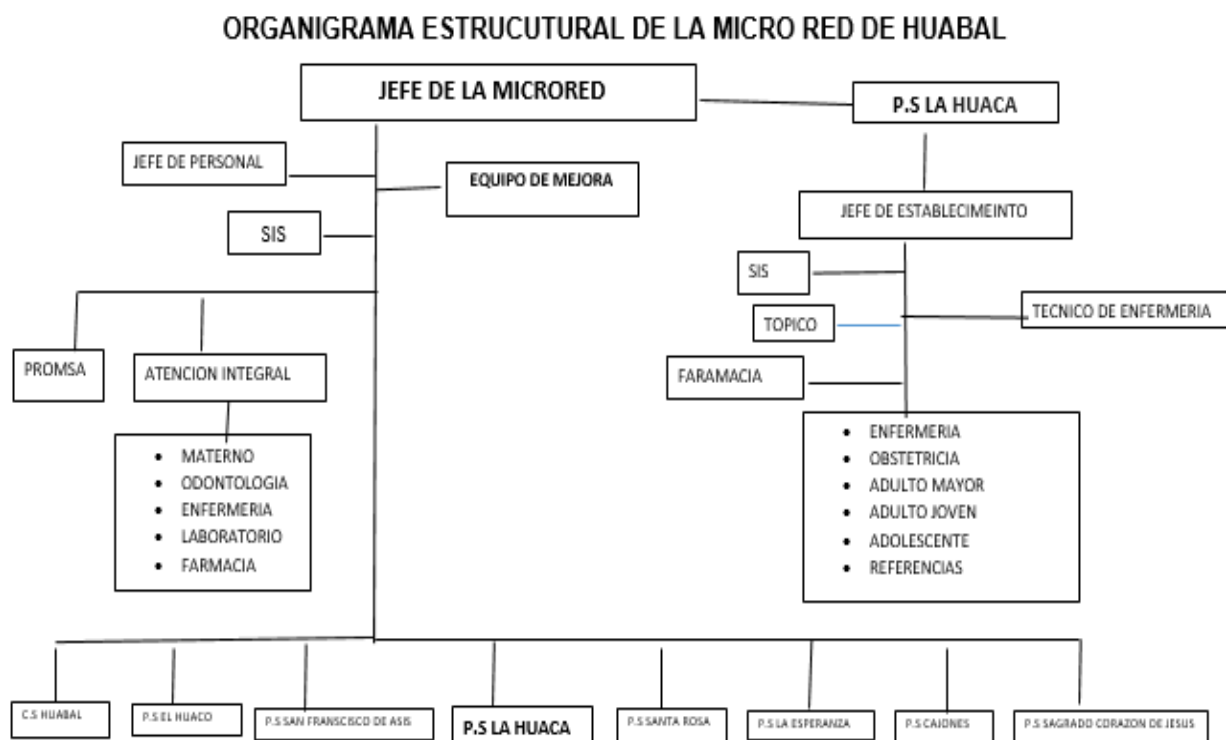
ORGANIGRAMA ESTRUCUTURAL DE LA MICRO RED DE HUABAL

JEFE DE LA MICRORED

P.S LA HUACA

JEFE DE PERSONAL

EQUIPO DE MEJORA

SIS

JEFE DE ESTABLECIMEINTO

SIS

TOPICO

TECNICO DE ENFERMERIA

FARAMACIA

PROMSA

ATENCION INTEGRAL

- MATERNO
- ODONTOLOGIA
- ENFERMERIA
- LABORATORIO
- FARMACIA

- ENFERMERIA
- OBSTETRICIA
- ADULTO MAYOR
- ADULTO JOVEN
- ADOLESCENTE
- REFERENCIAS

C.S HUABAL

P.S EL HUACO

P.S SAN FRANSCISCO DE ASIS

P.S LA HUACA

P.S SANTA ROSA

P.S LA ESPERANZA

P.S CAJONES

P.S SAGRADO CORAZON DE JESUS